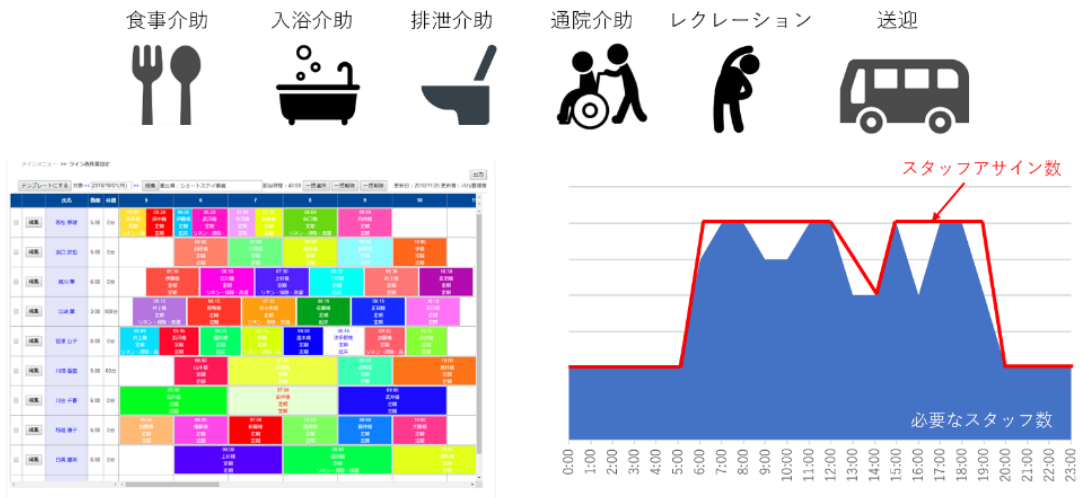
食事介助　入浴介助　排泄介助　通院介助　レクレーション　送迎

メインメニュー >> サイン表作業設定

テンプレートにする　編集　集出庫：ショートステイ事業　一括選択　一括解除　一括削除

| | 氏名 | 勤務 | 休憩 | 5 | 6 | 7 | 8 | 9 | 10 |
|---|---|---|---|---|---|---|---|---|---|
| 編集 | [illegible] | 8:00 | 0分 | | | | | | |
| 編集 | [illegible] | 5:00 | 0分 | | | | | | |
| 編集 | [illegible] | 6:00 | 0分 | | | | | | |
| 編集 | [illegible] | 2:00 | 0分 | | | | | | |
| 編集 | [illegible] | 6:00 | 0分 | | | | | | |
| 編集 | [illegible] | 5:00 | 0分 | | | | | | |
| 編集 | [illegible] | 6:00 | 0分 | | | | | | |
| 編集 | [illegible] | 6:00 | 0分 | | | | | | |
| 編集 | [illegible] | 6:00 | 0分 | | | | | | |

スタッフアサイン数

必要なスタッフ数

0:00 1:00 2:00 3:00 4:00 5:00 6:00 7:00 8:00 9:00 10:00 11:00 12:00 13:00 14:00 15:00 16:00 17:00 18:00 19:00 20:00 21:00 22:00 23:00